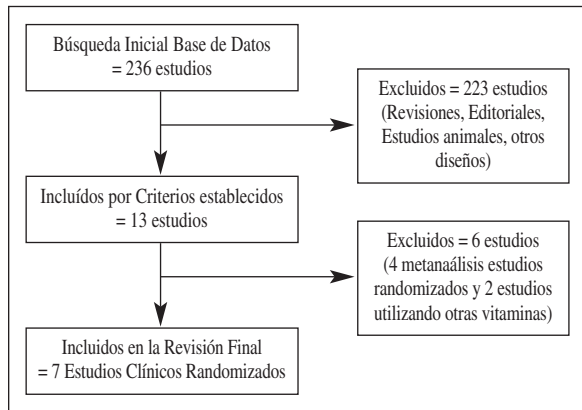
Búsqueda Inicial Base de Datos = 236 estudios

Excluidos = 223 estudios (Revisiones, Editoriales, Estudios animales, otros diseños)

Incluídos por Criterios establecidos = 13 estudios

Excluidos = 6 estudios (4 metanaálisis estudios randomizados y 2 estudios utilizando otras vitaminas)

Incluidos en la Revisión Final = 7 Estudios Clínicos Randomizados